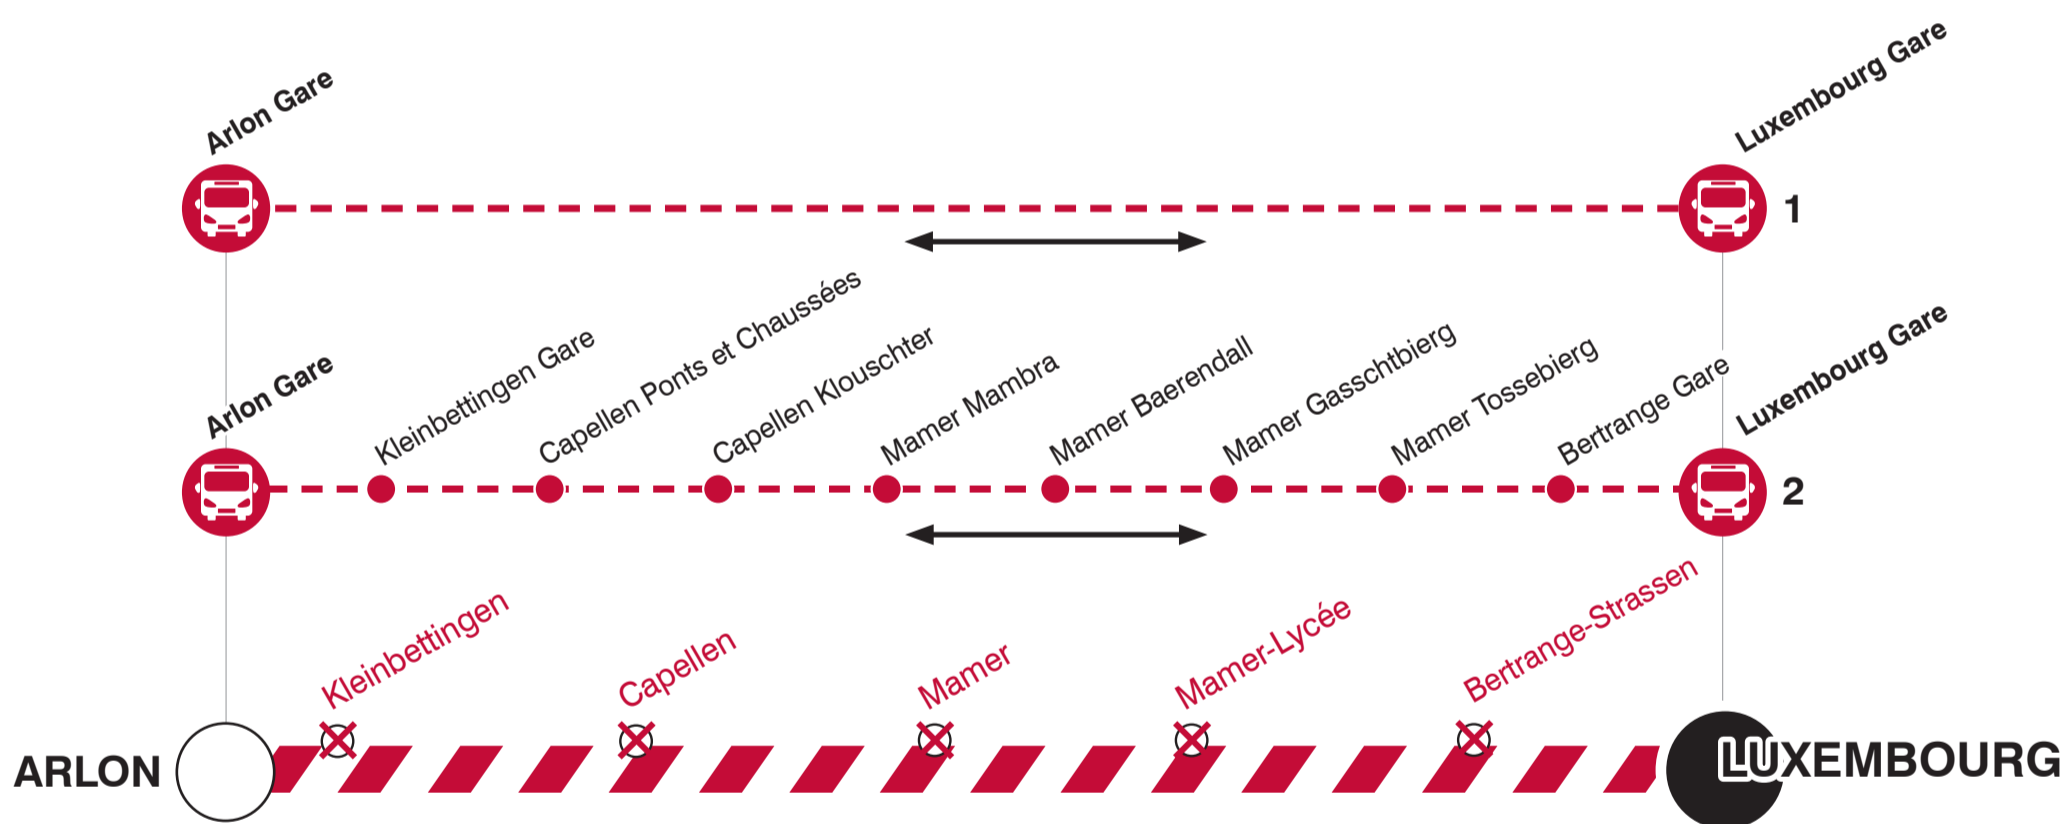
Arlon Gare

Luxembourg Gare

1

Arlon Gare

Kleinbettingen Gare

Capellen Ponts et Chaussées

Capellen Klouschter

Mamer Mambra

Mamer Baerendall

Mamer Gasschtbierg

Mamer Tossebierg

Bertrange Gare

Luxembourg Gare

2

Kleinbettingen

Capellen

Mamer

Mamer-Lycée

Bertrange-Strassen

ARLON

LUXEMBOURG